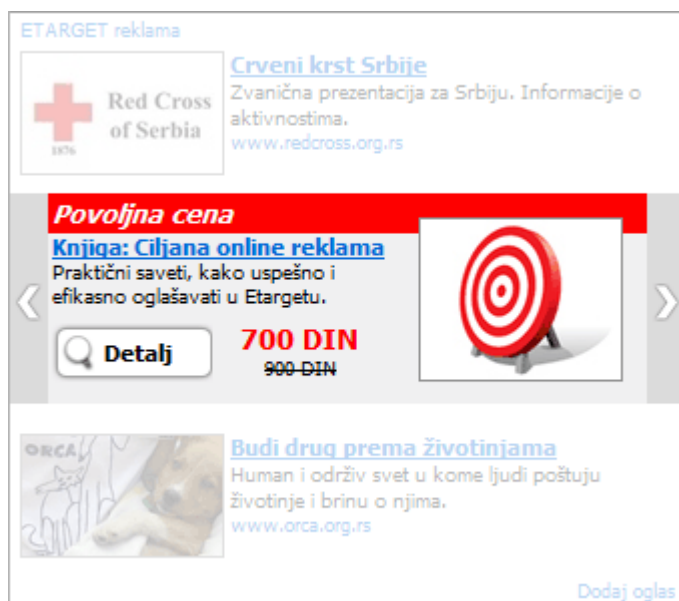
ETARGET reklama

Red Cross of Serbia
1876

Crveni krst Srbije
Zvanična prezentacija za Srbiju. Informacije o aktivnostima.
www.redcross.org.rs

Povoljna cena
Knjiga: Ciljana online reklama
Praktični saveti, kako uspešno i efikasno oglašavati u Etargetu.
Detalj
700 DIN
~~900 DIN~~

ORCA
Budi drug prema životinjama
Human i održiv svet u kome ljudi poštuju životinje i brinu o njima.
www.orca.org.rs

Dodaj oglas